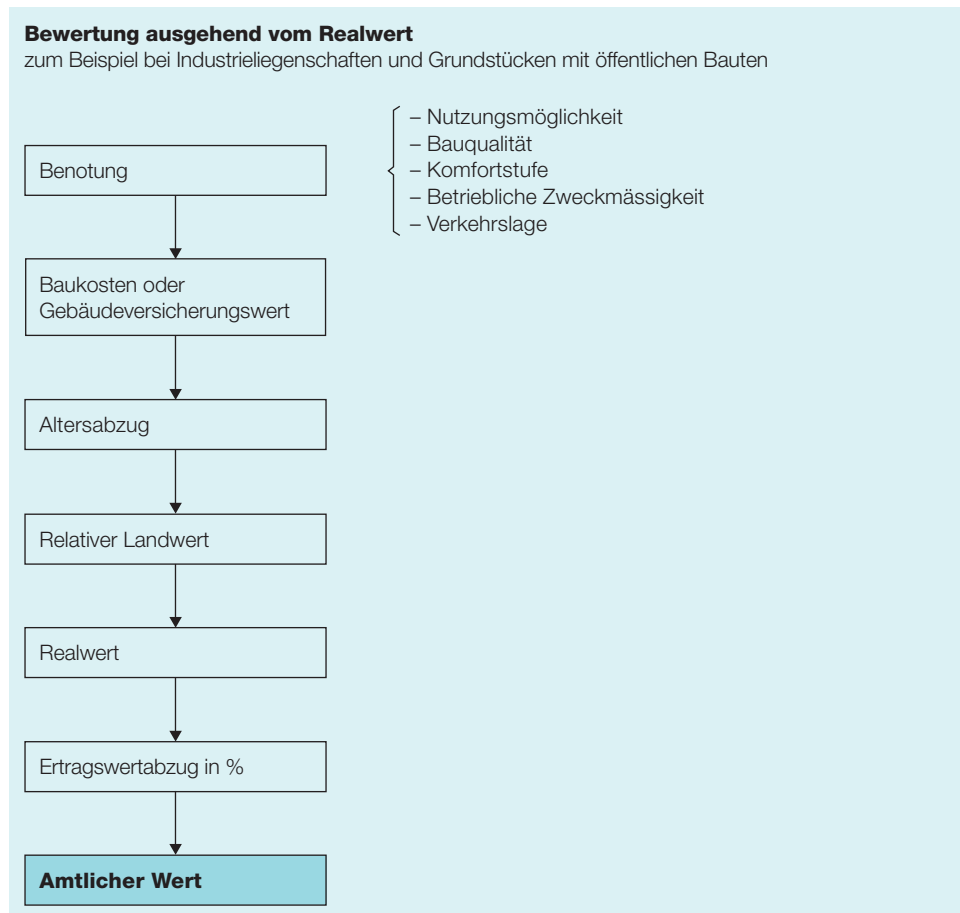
**Bewertung ausgehend vom Realwert**
zum Beispiel bei Industrieliegenschaften und Grundstücken mit öffentlichen Bauten

Benotung

– Nutzungsmöglichkeit
– Bauqualität
– Komfortstufe
– Betriebliche Zweckmässigkeit
– Verkehrslage

Baukosten oder Gebäudeversicherungswert

Altersabzug

Relativer Landwert

Realwert

Ertragswertabzug in %

**Amtlicher Wert**